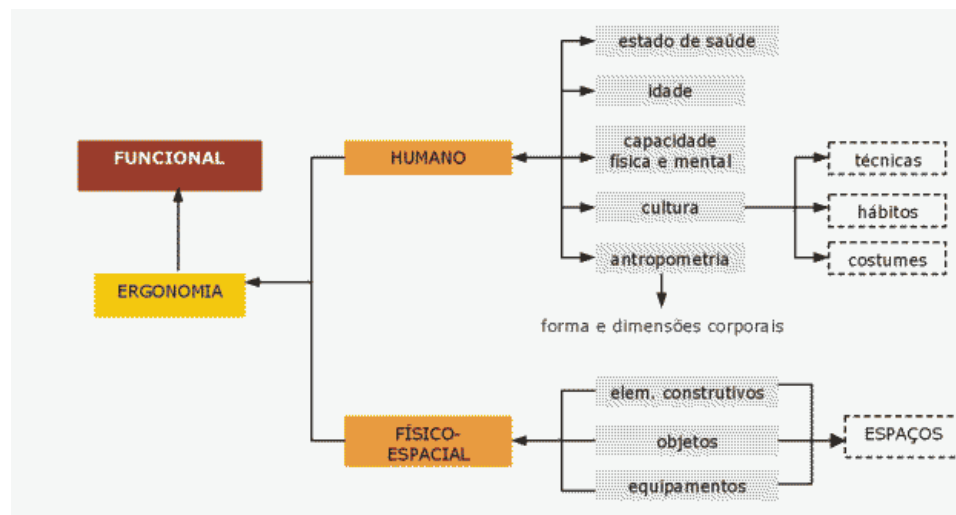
FUNCIONAL

ERGONOMIA

HUMANO

estado de saúde

idade

capacidade física e mental

cultura

técnicas

hábitos

costumes

antropometria

forma e dimensões corporais

FÍSICO-ESPACIAL

elem. construtivos

objetos

equipamentos

ESPAÇOS